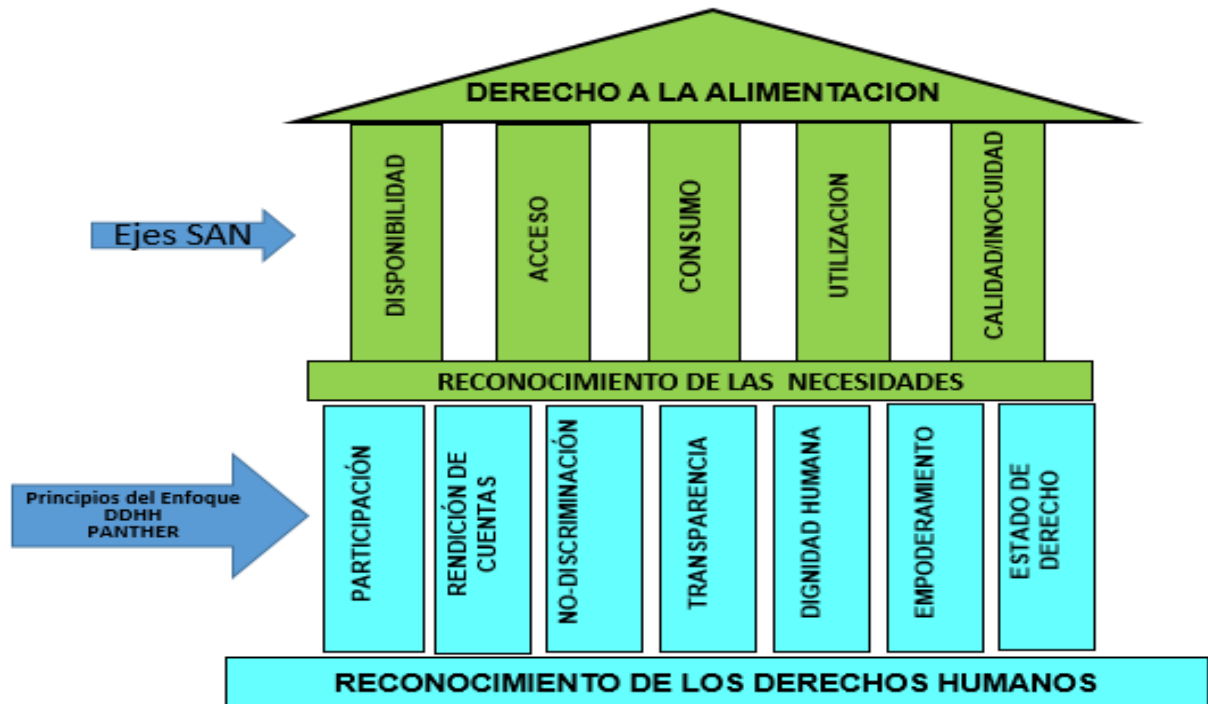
DERECHO A LA ALIMENTACION

Ejes SAN

DISPONIBILIDAD

ACCESO

CONSUMO

UTILIZACION

CALIDAD/INOCUIDAD

RECONOCIMIENTO DE LAS NECESIDADES

Principios del Enfoque DDHH PANTHER

PARTICIPACIÓN

RENDICIÓN DE CUENTAS

NO-DISCRIMINACIÓN

TRANSPARENCIA

DIGNIDAD HUMANA

EMPODERAMIENTO

ESTADO DE DERECHO

RECONOCIMIENTO DE LOS DERECHOS HUMANOS